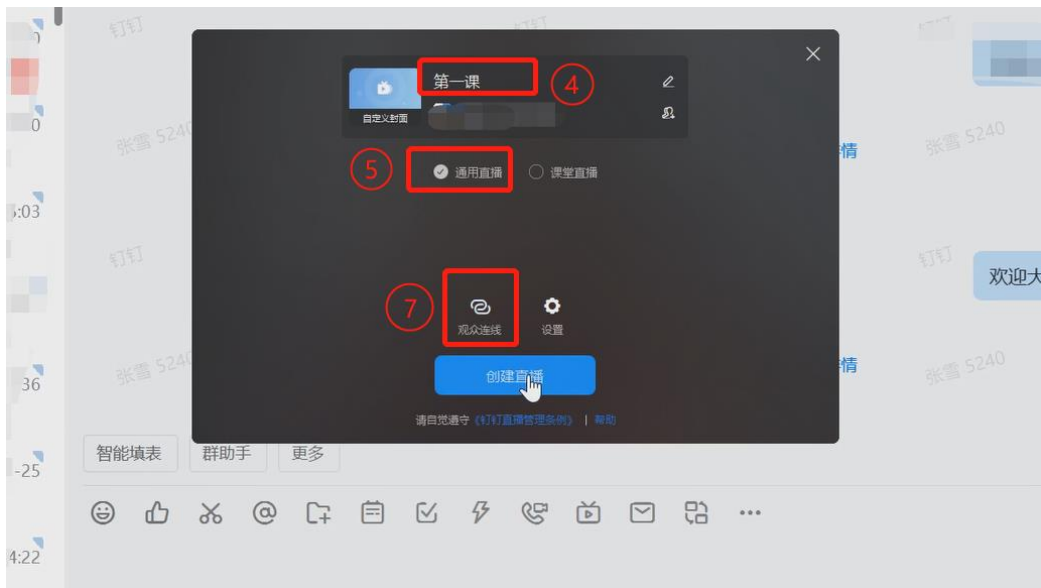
钉钉
张雪 5240
钉钉
张雪 5240
钉钉
张雪 5240
钉钉
张雪 5240

0
0
:03
36
-25
4:22

第一课
④
自定义封面
⑤
通用直播
课堂直播
⑦
观众连线
设置
创建直播
请自觉遵守《钉钉直播管理条例》 | 帮助

情
情
欢迎大

智能填表
群助手
更多
...